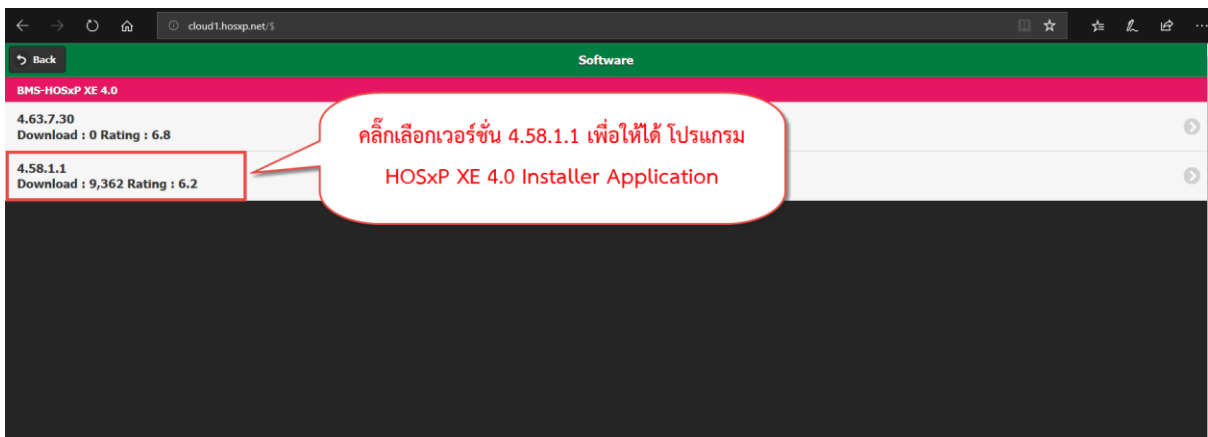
cloud1.hosxp.net/$

Back

Software

BMS-HOSxP XE 4.0

4.63.7.30
Download : 0 Rating : 6.8

4.58.1.1
Download : 9,362 Rating : 6.2

คลิ๊กเลือกเวอร์ชั่น 4.58.1.1 เพื่อให้ได้ โปรแกรม

HOSxP XE 4.0 Installer Application